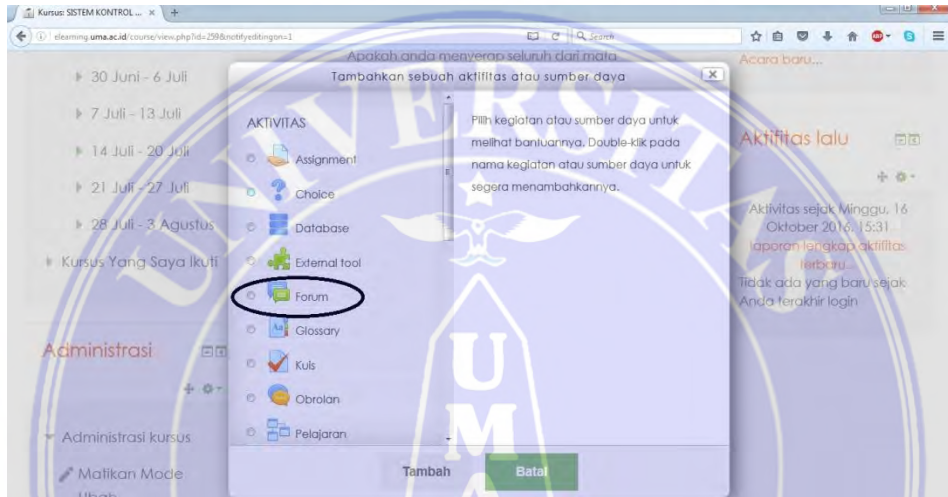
Kursus: SISTEM KONTROL ... ×

elearning.uma.ac.id/course/view.php?id=259&notifyeditingon=1

Search

Apakah anda menyerap seluruh dari mata

Tambahkan sebuah aktifitas atau sumber daya

30 Juni - 6 Juli

7 Juli - 13 Juli

14 Juli - 20 Juli

21 Juli - 27 Juli

28 Juli - 3 Agustus

Kursus Yang Saya Ikuti

AKTIVITAS

Assignment

Choice

Database

External tool

Forum

Glossary

Kuis

Obrolan

Pelajaran

Pilih kegiatan atau sumber daya untuk melihat bantuannya. Double-klik pada nama kegiatan atau sumber daya untuk segera menambahkannya.

Acara baru...

Aktifitas lalu

Aktivitas sejak Minggu, 16 Oktober 2016, 15:31

laporan lengkap aktifitas terbaru...

Tidak ada yang baru sejak Anda terakhir login

Administrasi

Administrasi kursus

Matikan Mode Ubah

Tambah

Batal